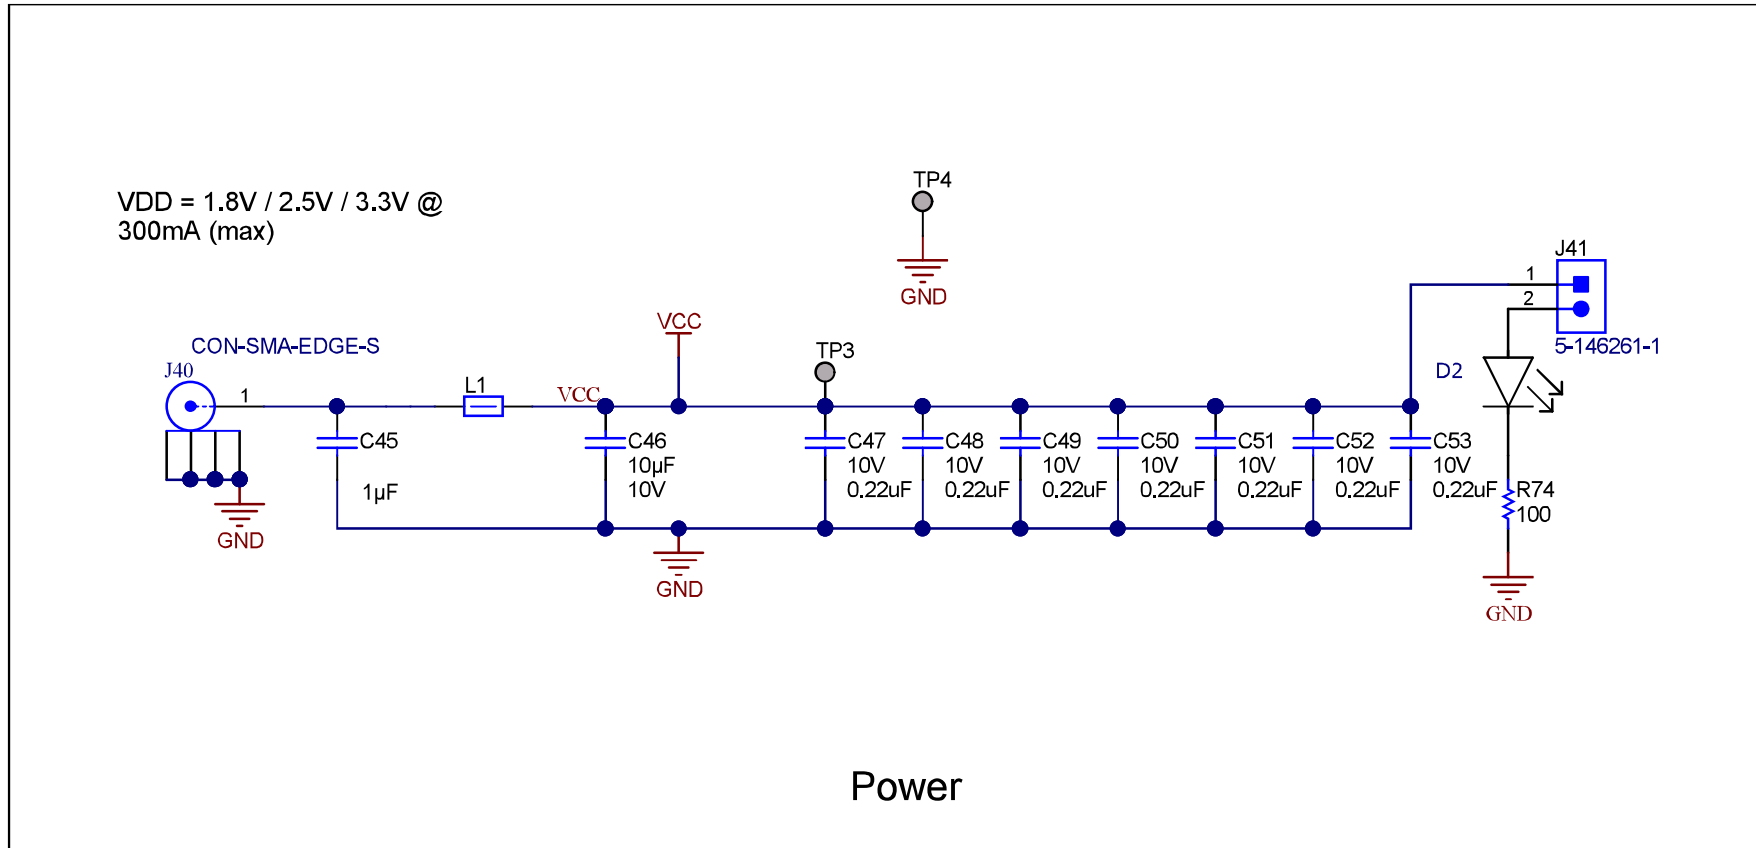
VDD = 1.8V / 2.5V / 3.3V @
300mA (max)

TP4

GND

J41

1

2

5-146261-1

CON-SMA-EDGE-S

VCC

TP3

D2

J40

1

L1

VCC

C45

1μF

C46
10μF
10V

C47
10V
0.22uF

C48
10V
0.22uF

C49
10V
0.22uF

C50
10V
0.22uF

C51
10V
0.22uF

C52
10V
0.22uF

C53
10V
0.22uF

R74
100

GND

GND

GND

Power